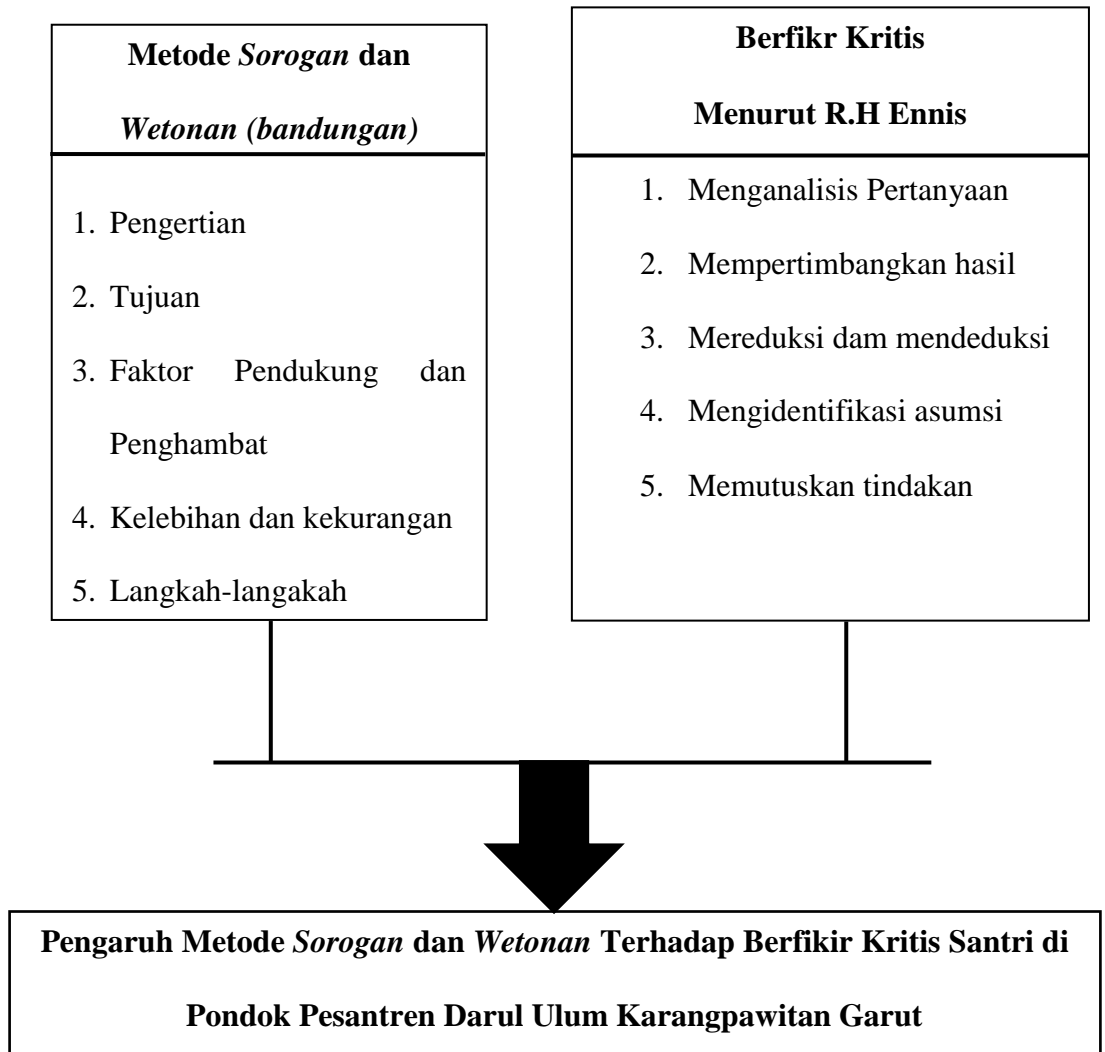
Metode Sorogan dan Wetonan (bandungan)

1. Pengertian
2. Tujuan
3. Faktor Pendukung dan Penghambat
4. Kelebihan dan kekurangan
5. Langkah-langakah

Berfikr Kritis Menurut R.H Ennis

1. Menganalisis Pertanyaan
2. Mempertimbangkan hasil
3. Mereduksi dam mendeduksi
4. Mengidentifikasi asumsi
5. Memutuskan tindakan

Pengaruh Metode Sorogan dan Wetonan Terhadap Berfikir Kritis Santri di Pondok Pesantren Darul Ulum Karangpawitan Garut